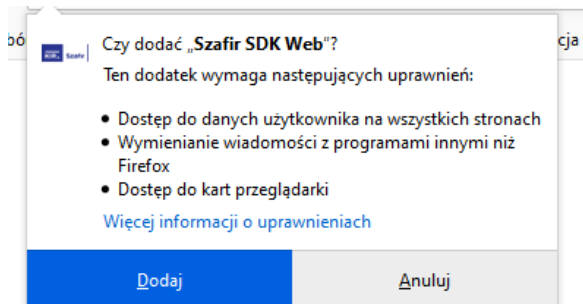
bó

cja

KIR Szafir

Czy dodać „Szafir SDK Web”?

Ten dodatek wymaga następujących uprawnień:

- Dostęp do danych użytkownika na wszystkich stronach
- Wymienianie wiadomości z programami innymi niż Firefox
- Dostęp do kart przeglądarki

Więcej informacji o uprawnieniach

Dodaj

Anuluj